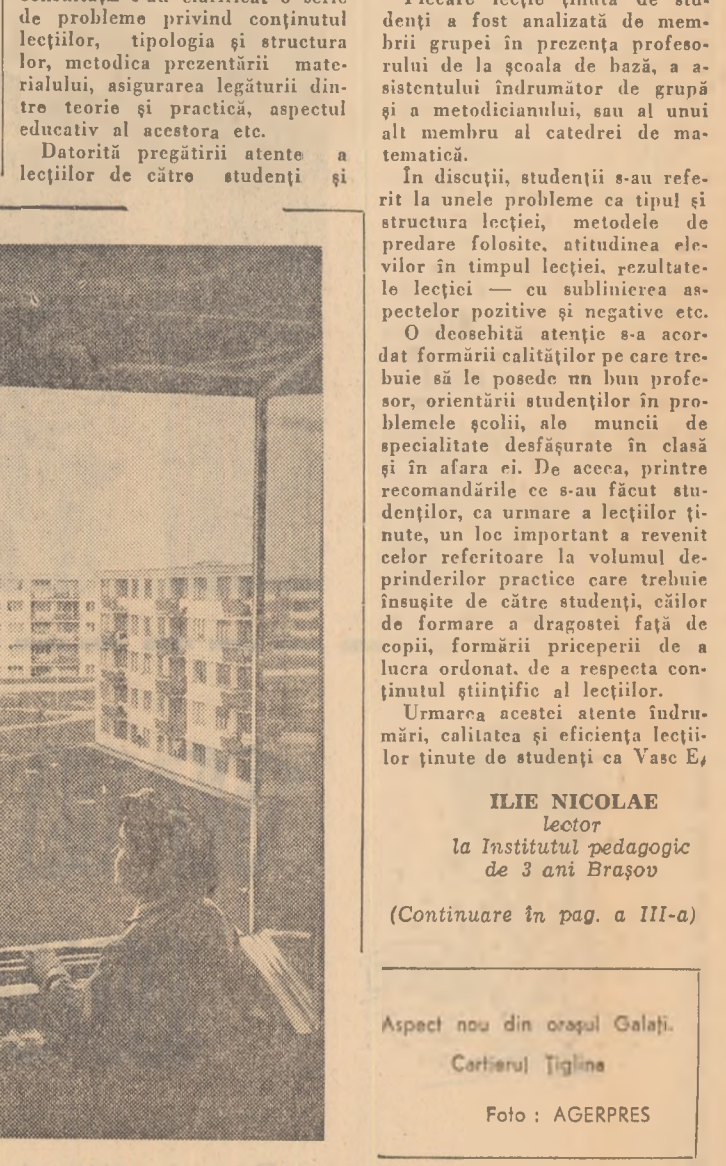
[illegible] s-au clarificat o serie de probleme privind conținutul lecțiilor, tipologia și structura lor, metodica prezentării materialului, asigurarea legăturii dintre teorie și practică, aspectul educativ al acestora etc.

Datorită pregătirii atente a lecțiilor de către studenți și

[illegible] lecție ținută de studenți a fost analizată de membrii grupei în prezența profesorului de la școala de bază, a asistentului îndrumător de grupă și a metodicianului, sau al unui alt membru al catedrei de matematică.

În discuții, studenții s-au referit la unele probleme ca tipul și structura lecției, metodele de predare folosite, atitudinea elevilor în timpul lecției, rezultatele lecției — cu sublinierea aspectelor pozitive și negative etc.

O deosebită atenție s-a acordat formării calităților pe care trebuie să le posede un bun profesor, orientării studenților în problemele școlii, ale muncii de specialitate desfășurate în clasă și în afara ei. De aceea, printre recomandările ce s-au făcut studenților, ca urmare a lecțiilor ținute, un loc important a revenit celor referitoare la volumul deprinderilor practice care trebuie însușite de către studenți, căilor de formare a dragostei față de copii, formării priceperii de a lucra ordonat, de a respecta conținutul științific al lecțiilor.

Urmarea acestei atente îndrumări, calitatea și eficiența lecțiilor ținute de studenți ca Vasc E,

ILIE NICOLAE
lector
la Institutul pedagogic de 3 ani Brașov

(Continuare în pag. a III-a)

Aspect nou din orașul Galați.
Cartierul Țiglina

Foto : AGERPRES